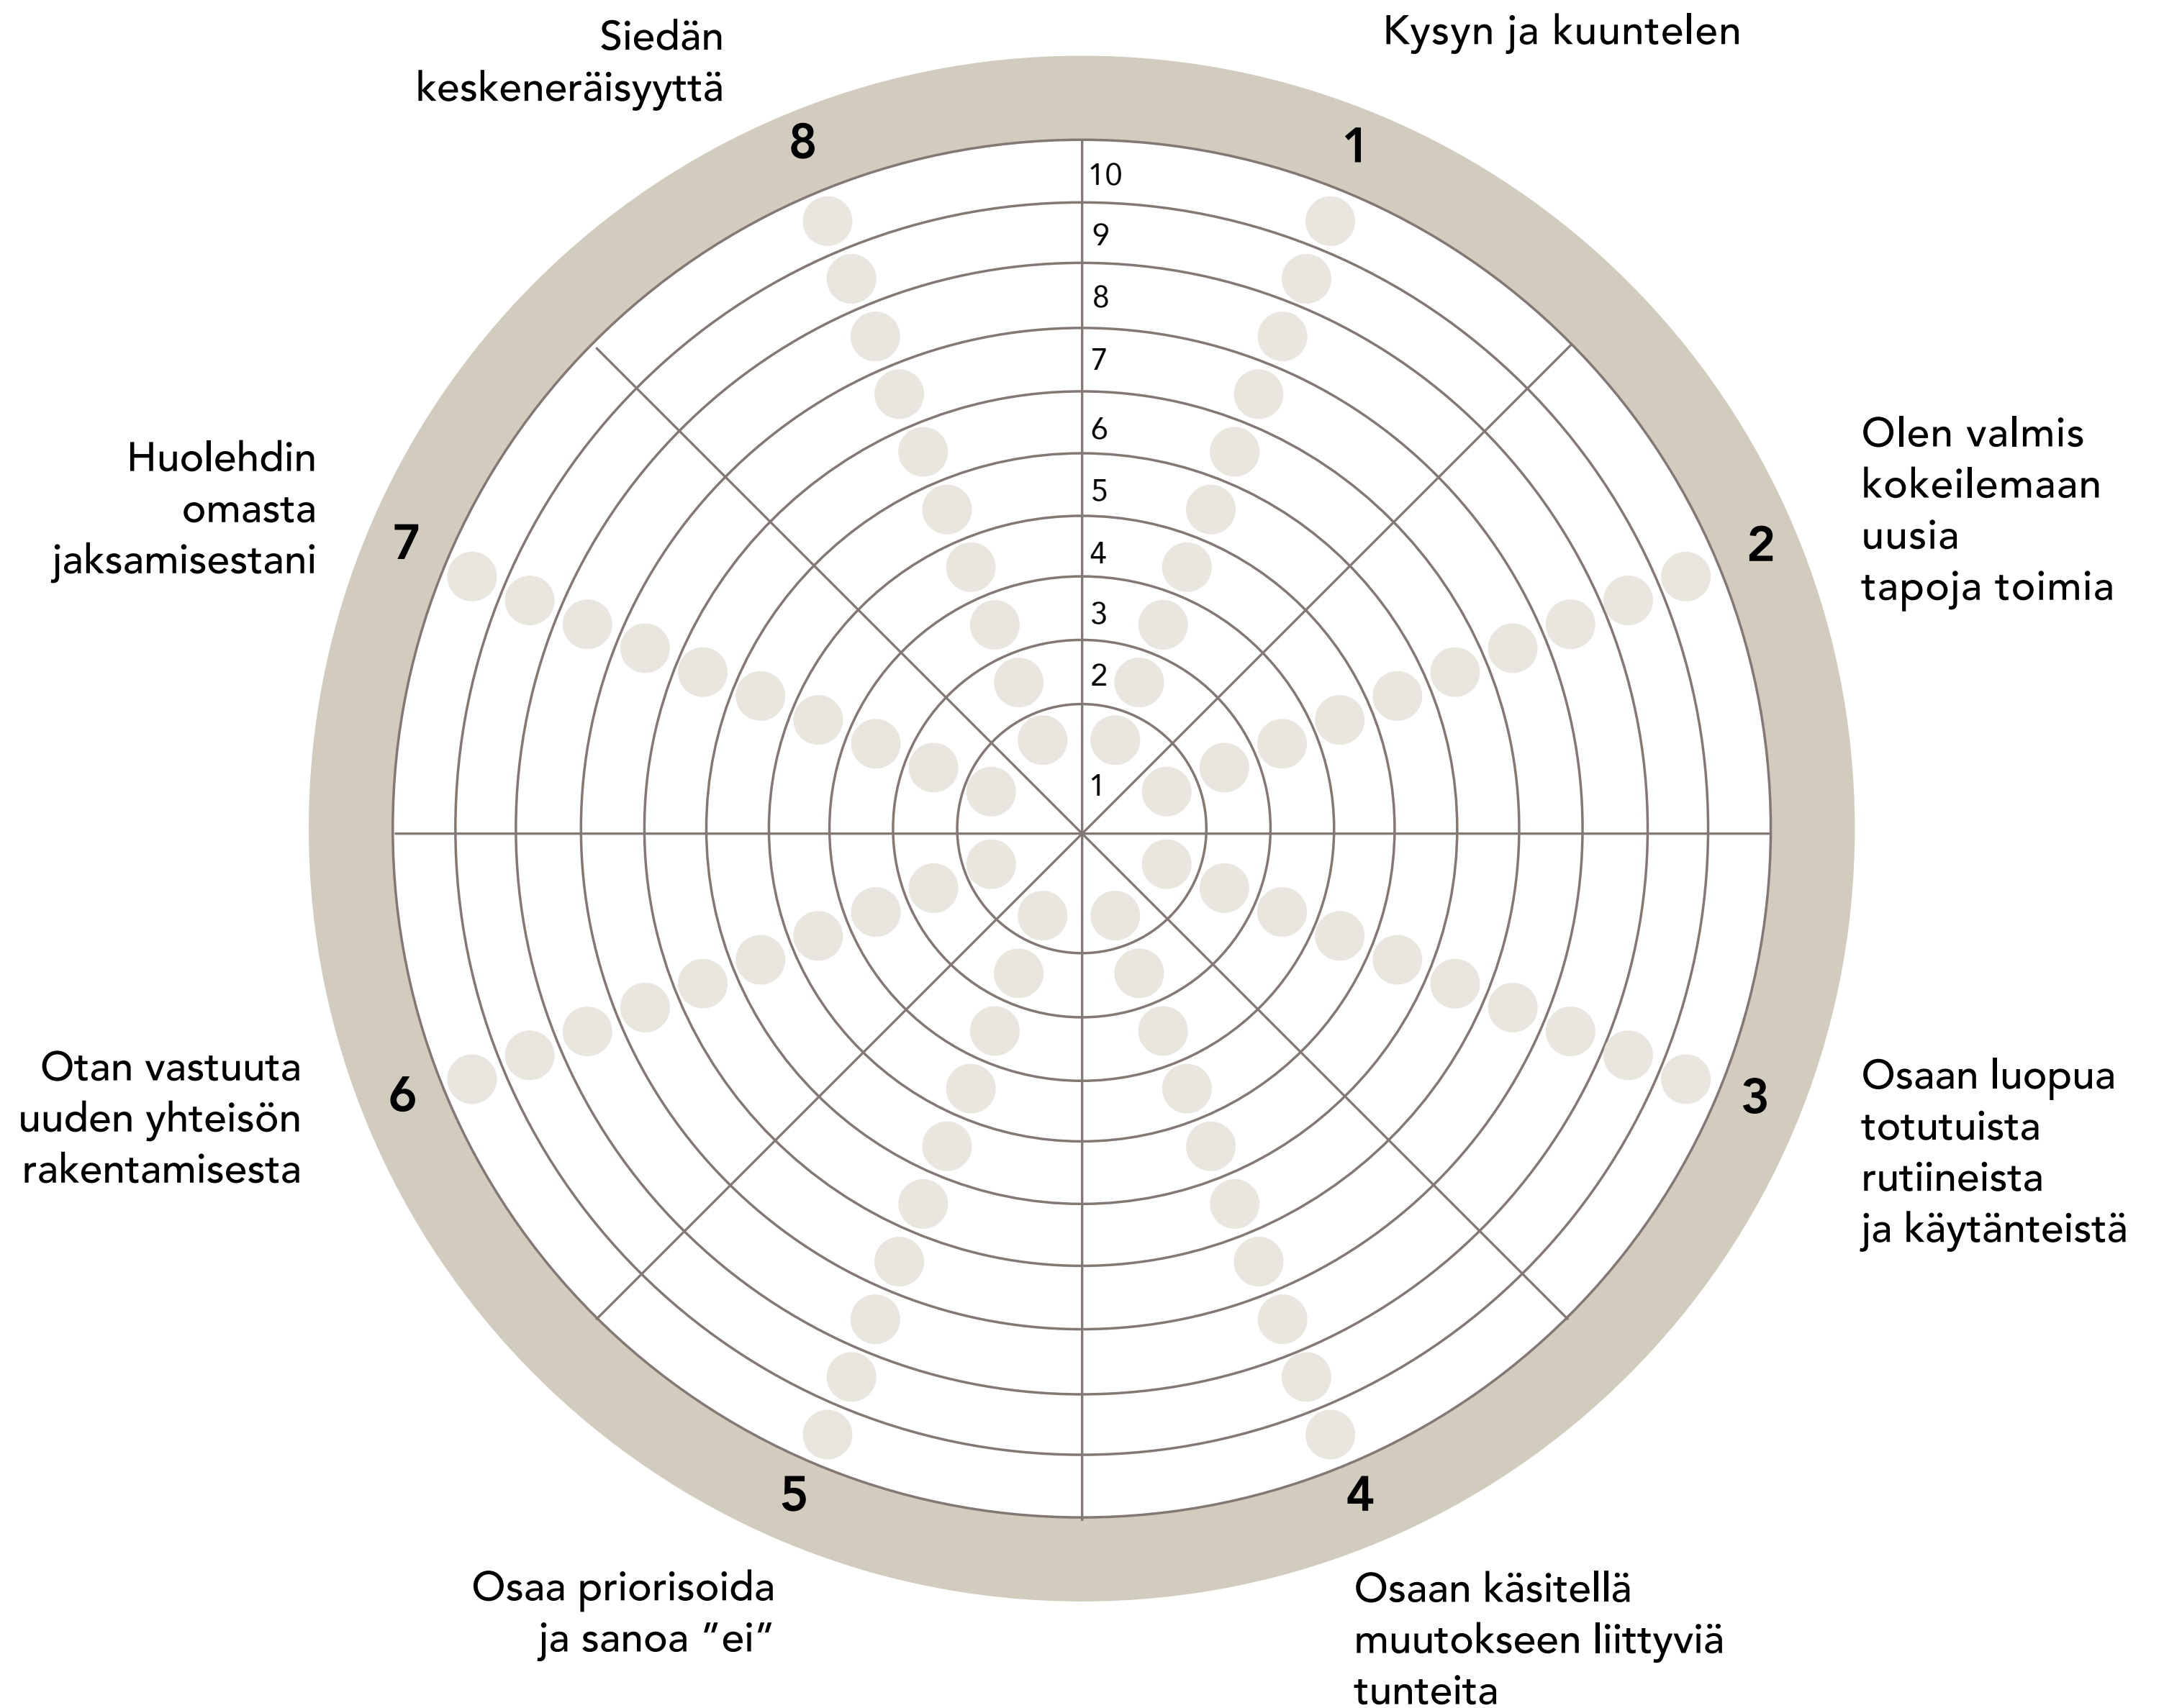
Siedän keskeneräisyyttä

Kysyn ja kuuntelen

8

1

10
9
8
7
6
5
4
3
2
1

Huolehdin omasta jaksamisestani

7

Olen valmis kokeilemaan uusia tapoja toimia

2

Otan vastuuta uuden yhteisön rakentamisesta

6

Osaan luopua totutuista rutiineista ja käytänteistä

3

5

4

Osaa priorisoida ja sanoa ”ei”

Osaan käsitellä muutokseen liittyviä tunteita